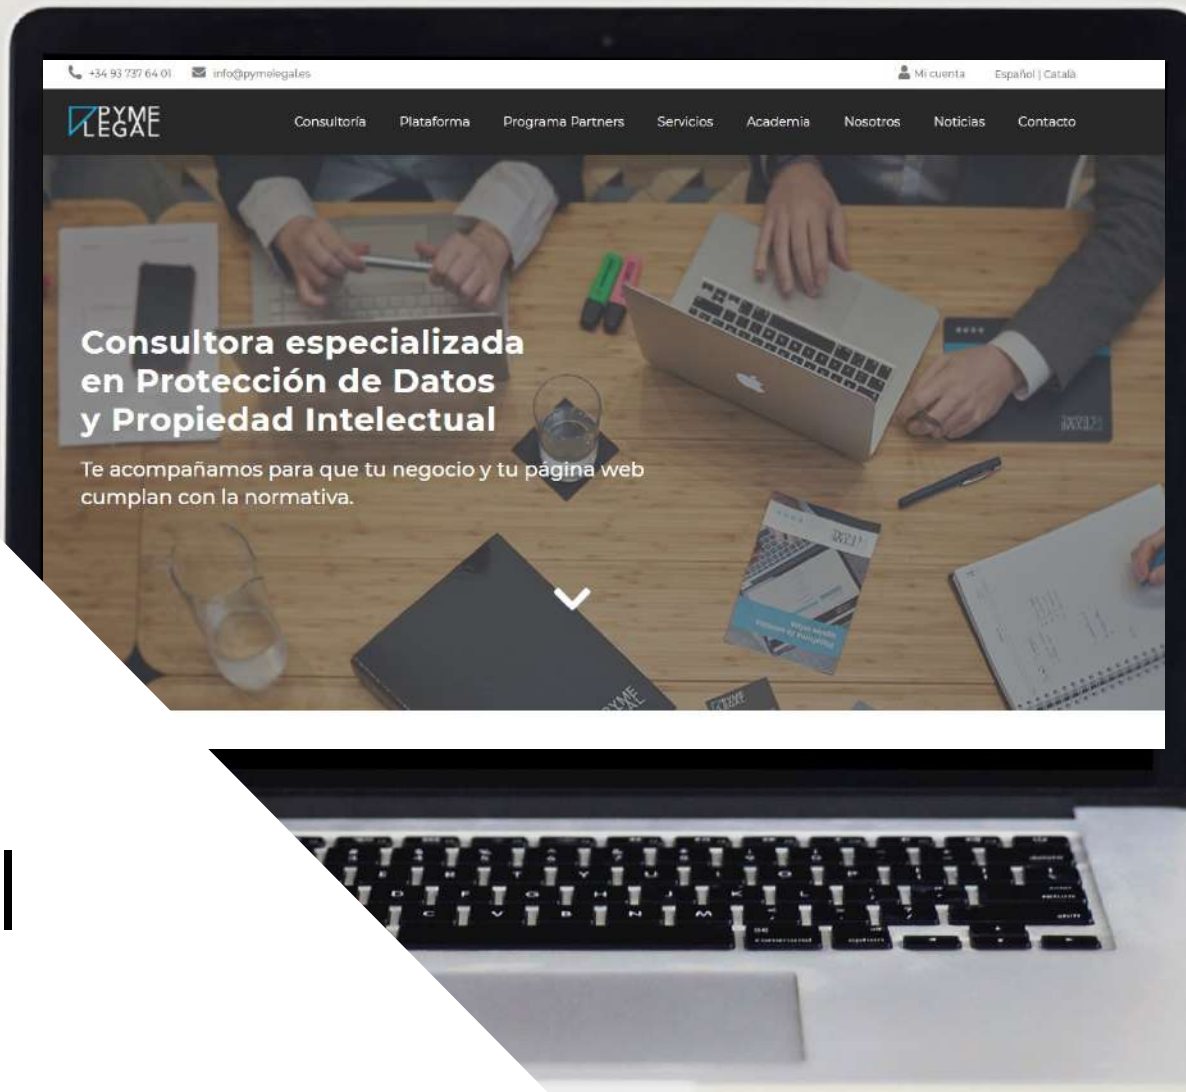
+34 93 737 64 01 info@pymelegal.es Mi cuenta Español | Català

PYME LEGAL

Consultoría Plataforma Programa Partners Servicios Academia Nosotros Noticias Contacto

Consultora especializada en Protección de Datos y Propiedad Intelectual

Te acompañamos para que tu negocio y tu página web cumplan con la normativa.